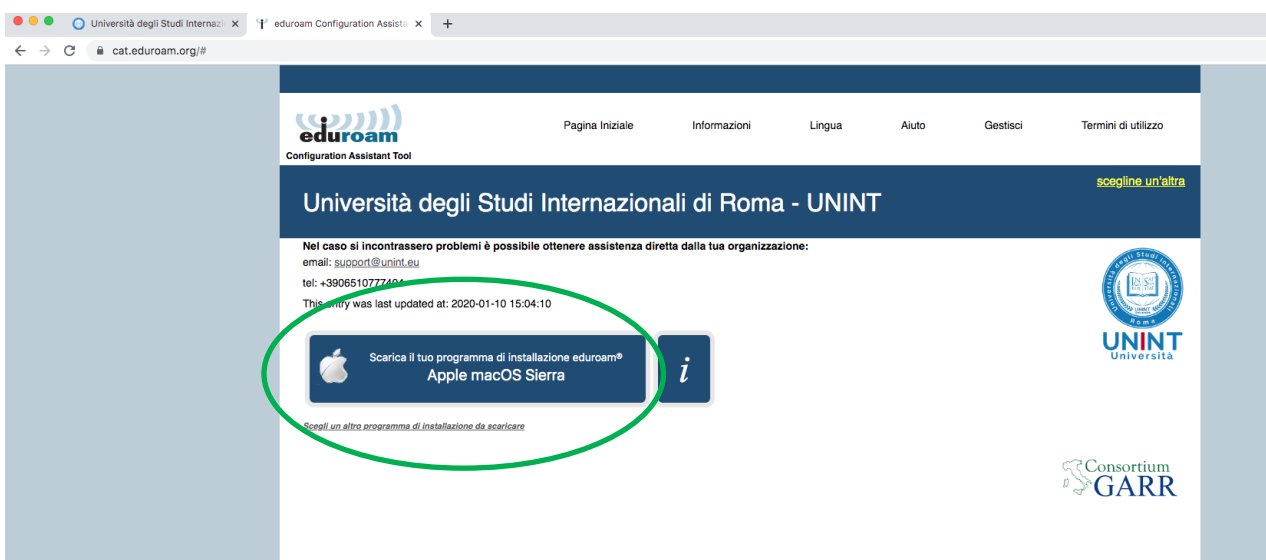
Università degli Studi Internazi ×
eduroam Configuration Assista ×
+
cat.eduroam.org/#

eduroam
Configuration Assistant Tool

Pagina Iniziale
Informazioni
Lingua
Aiuto
Gestisci
Termini di utilizzo

scegline un'altra

Università degli Studi Internazionali di Roma - UNINT

Nel caso si incontrassero problemi è possibile ottenere assistenza diretta dalla tua organizzazione:
email: support@unint.eu
tel: +39065107774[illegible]
This entry was last updated at: 2020-01-10 15:04:10

Scarica il tuo programma di installazione eduroam®
Apple macOS Sierra

i

Scegli un altro programma di installazione da scaricare

Università degli Studi Internazionali Roma
UNINT
Università

Consortium
GARR